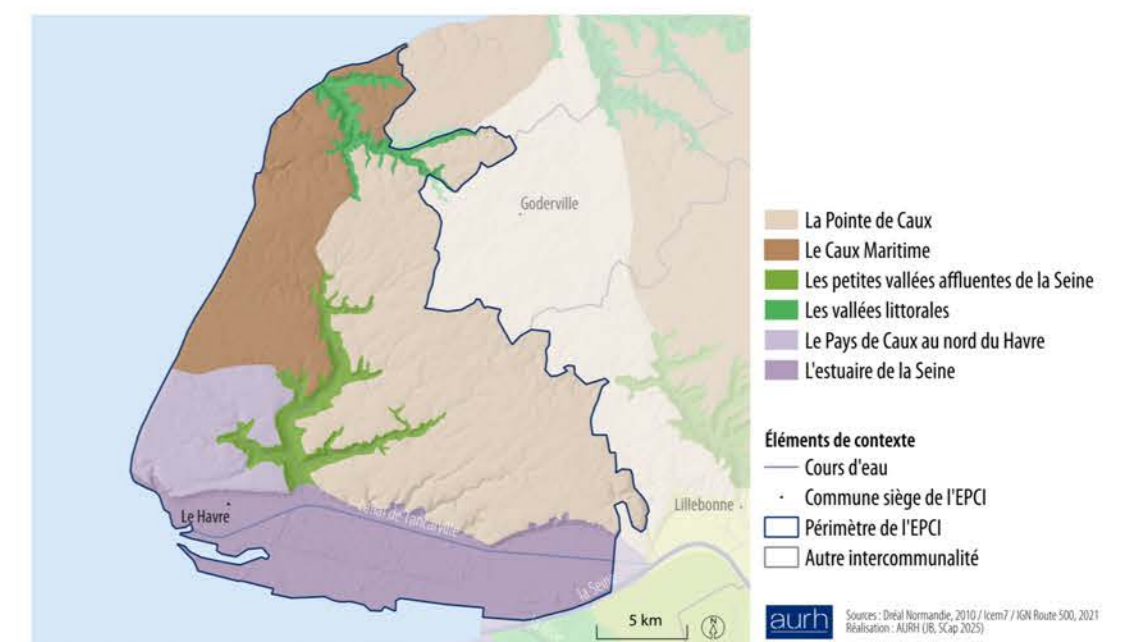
Goderville

Le Havre

Canal de Tancarville

la Seine

Lillebonne

5 km

La Pointe de Caux
Le Caux Maritime
Les petites vallées affluentes de la Seine
Les vallées littorales
Le Pays de Caux au nord du Havre
L'estuaire de la Seine

Éléments de contexte
Cours d'eau
Commune siège de l'EPCI
Périmètre de l'EPCI
Autre intercommunalité

aurh

Sources : Dréal Normandie, 2010 / Icem7 / IGN Route 500, 2021
Réalisation : AURH (JB, SCap 2025)